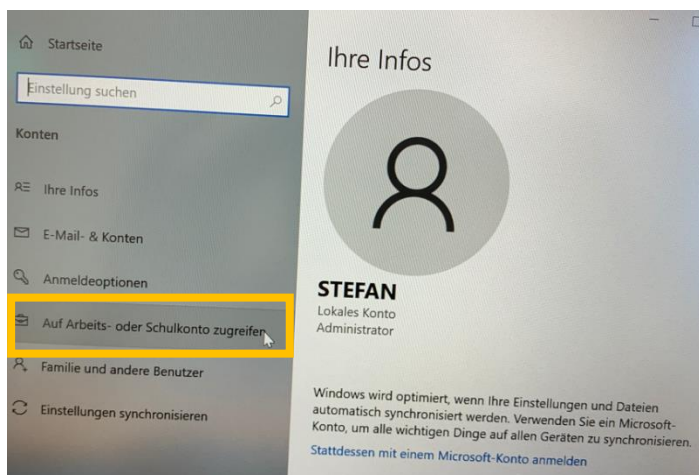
Startseite

Einstellung suchen

Konten

Ihre Infos

E-Mail- & Konten

Anmeldeoptionen

Auf Arbeits- oder Schulkonto zugreifen

Familie und andere Benutzer

Einstellungen synchronisieren

Ihre Infos

STEFAN
Lokales Konto
Administrator

Windows wird optimiert, wenn Ihre Einstellungen und Dateien automatisch synchronisiert werden. Verwenden Sie ein Microsoft-Konto, um alle wichtigen Dinge auf allen Geräten zu synchronisieren.

Stattdessen mit einem Microsoft-Konto anmelden